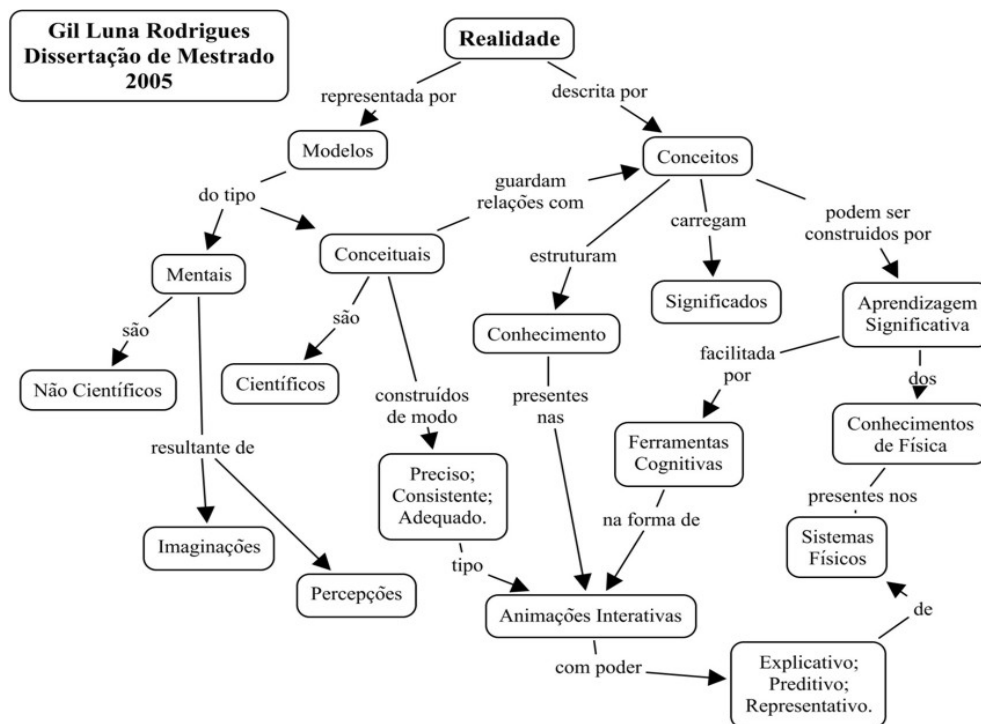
Gil Luna Rodrigues
Dissertação de Mestrado
2005

Realidade

representada por

descrita por

Modelos

Conceitos

do tipo

guardam relações com

Mentais

Conceituais

estruturam

carregam

podem ser construidos por

são

são

Significados

Aprendizagem Significativa

Conhecimento

Não Científicos

Científicos

construídos de modo

facilitada por

dos

presentes nas

resultante de

Ferramentas Cognitivas

Conhecimentos de Física

Preciso; Consistente; Adequado.

presentes nos

na forma de

Sistemas Físicos

Imaginações

tipo

Percepções

Animações Interativas

de

com poder

Explicativo; Preditivo; Representativo.